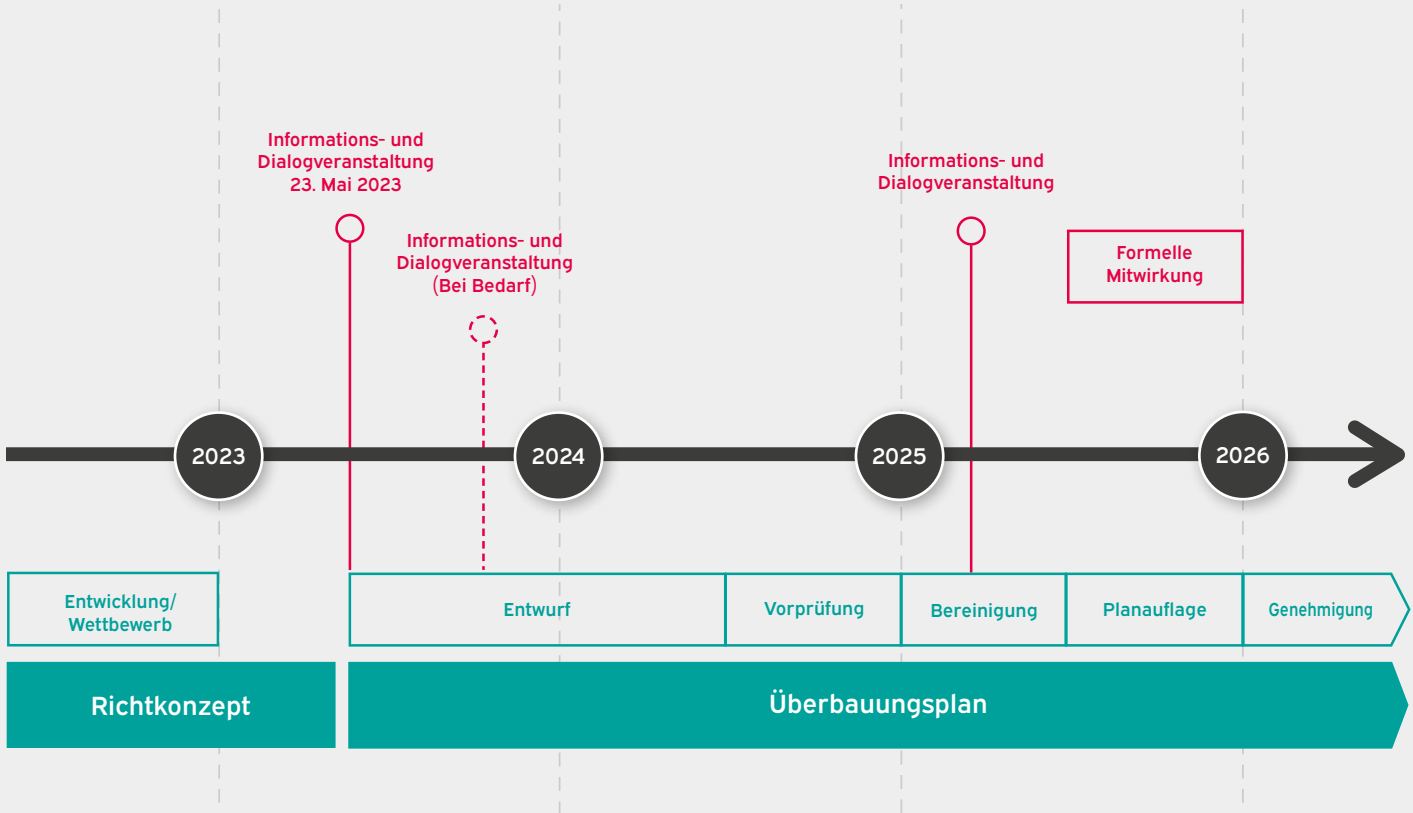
Informations- und Dialogveranstaltung 23. Mai 2023

Informations- und Dialogveranstaltung (Bei Bedarf)

Informations- und Dialogveranstaltung

Formelle Mitwirkung

2023

2024

2025

2026

Entwicklung/ Wettbewerb

Entwurf

Vorprüfung

Bereinigung

Planauflage

Genehmigung

Richtkonzept

Überbauungsplan